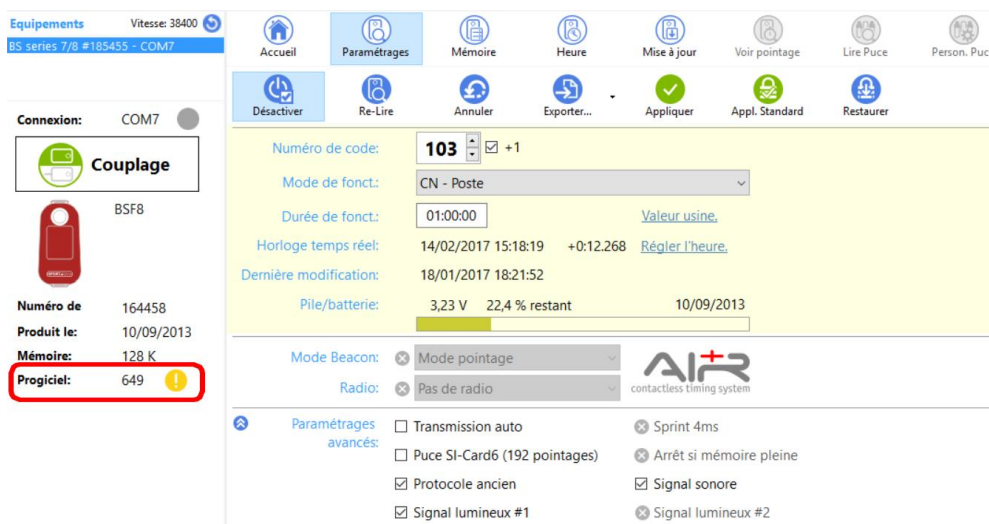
Equipements
Vitesse: 38400
BS series 7/8 #185455 - COM7

Accueil
Paramétrages
Mémoire
Heure
Mise à jour
Voir pointage
Lire Puce
Person. Puc

Désactiver
Re-Lire
Annuler
Exporter...
Appliquer
Appl. Standard
Restaurer

Connexion: COM7

Couplage

BSF8

Numéro de 164458
Produit le: 10/09/2013
Mémoire: 128 K
Progiciel: 649

Numéro de code: 103 ☑ +1
Mode de fonct.: CN - Poste
Durée de fonct.: 01:00:00 Valeur usine.
Horloge temps réel: 14/02/2017 15:18:19 +0:12.268 Régler l'heure.
Dernière modification: 18/01/2017 18:21:52
Pile/batterie: 3,23 V 22,4 % restant 10/09/2013

Mode Beacon: Mode pointage
Radio: Pas de radio

AIR
contactless timing system

Paramétrages avancés:
☐ Transmission auto
Sprint 4ms
☐ Puce SI-Card6 (192 pointages)
Arrêt si mémoire pleine
☑ Protocole ancien
☑ Signal sonore
☑ Signal lumineux #1
Signal lumineux #2